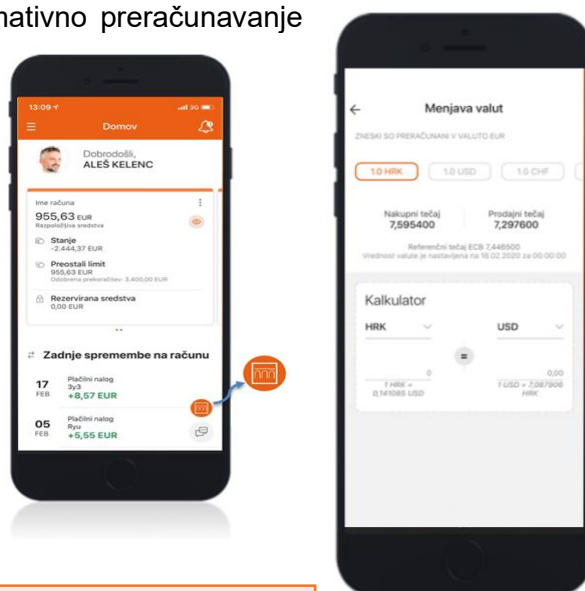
nativno preračunavanje

13:09

Domov

Dobrodošli,
ALEŠ KELENC

Ime računa
955,63 EUR
Razpoložljiva sredstva

Stanje
-2.444,37 EUR

Preostali limit
955,63 EUR
Odobrena prekoračitev: 3.400,00 EUR

Rezervirana sredstva
0,00 EUR

Zadnje spremembe na računu

17 FEB
Plačilni nalog
3y3
+8,57 EUR

05 FEB
Plačilni nalog
Ryu
+5,55 EUR

Menjava valut

ZNESKI SO PRERAČUNANI V VALUTO EUR

1.0 HRK
1.0 USD
1.0 CHF

Nakupni tečaj
7,595400

Prodajni tečaj
7,297600

Referenčni tečaj ECB 7,446500
Vrednost valute je nastavljena na 18.02.2020 za 00:00:00

Kalkulator

HRK

USD

0

0,00

1 HRK = 0,141085 USD

1 USD = 7,087906 HRK